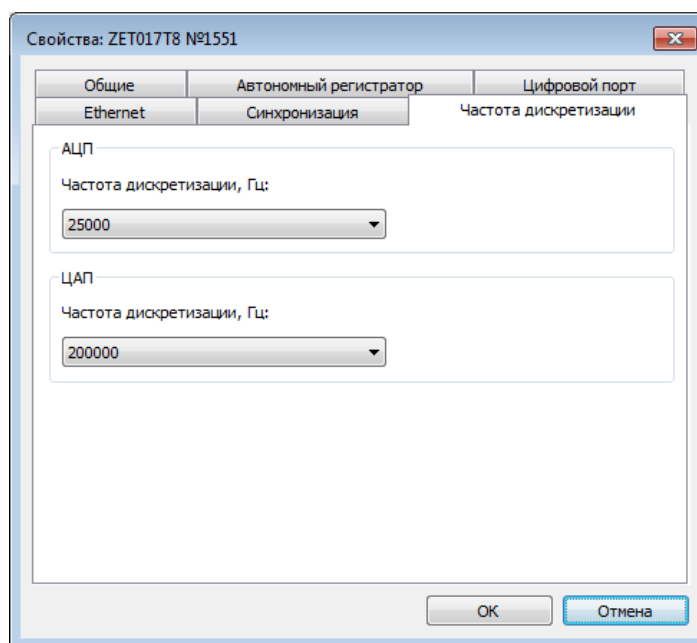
Свойства: ZET017T8 №1551

Общие
Автономный регистратор
Цифровой порт
Ethernet
Синхронизация
Частота дискретизации

АЦП
Частота дискретизации, Гц:
25000

ЦАП
Частота дискретизации, Гц:
200000

OK
Отмена